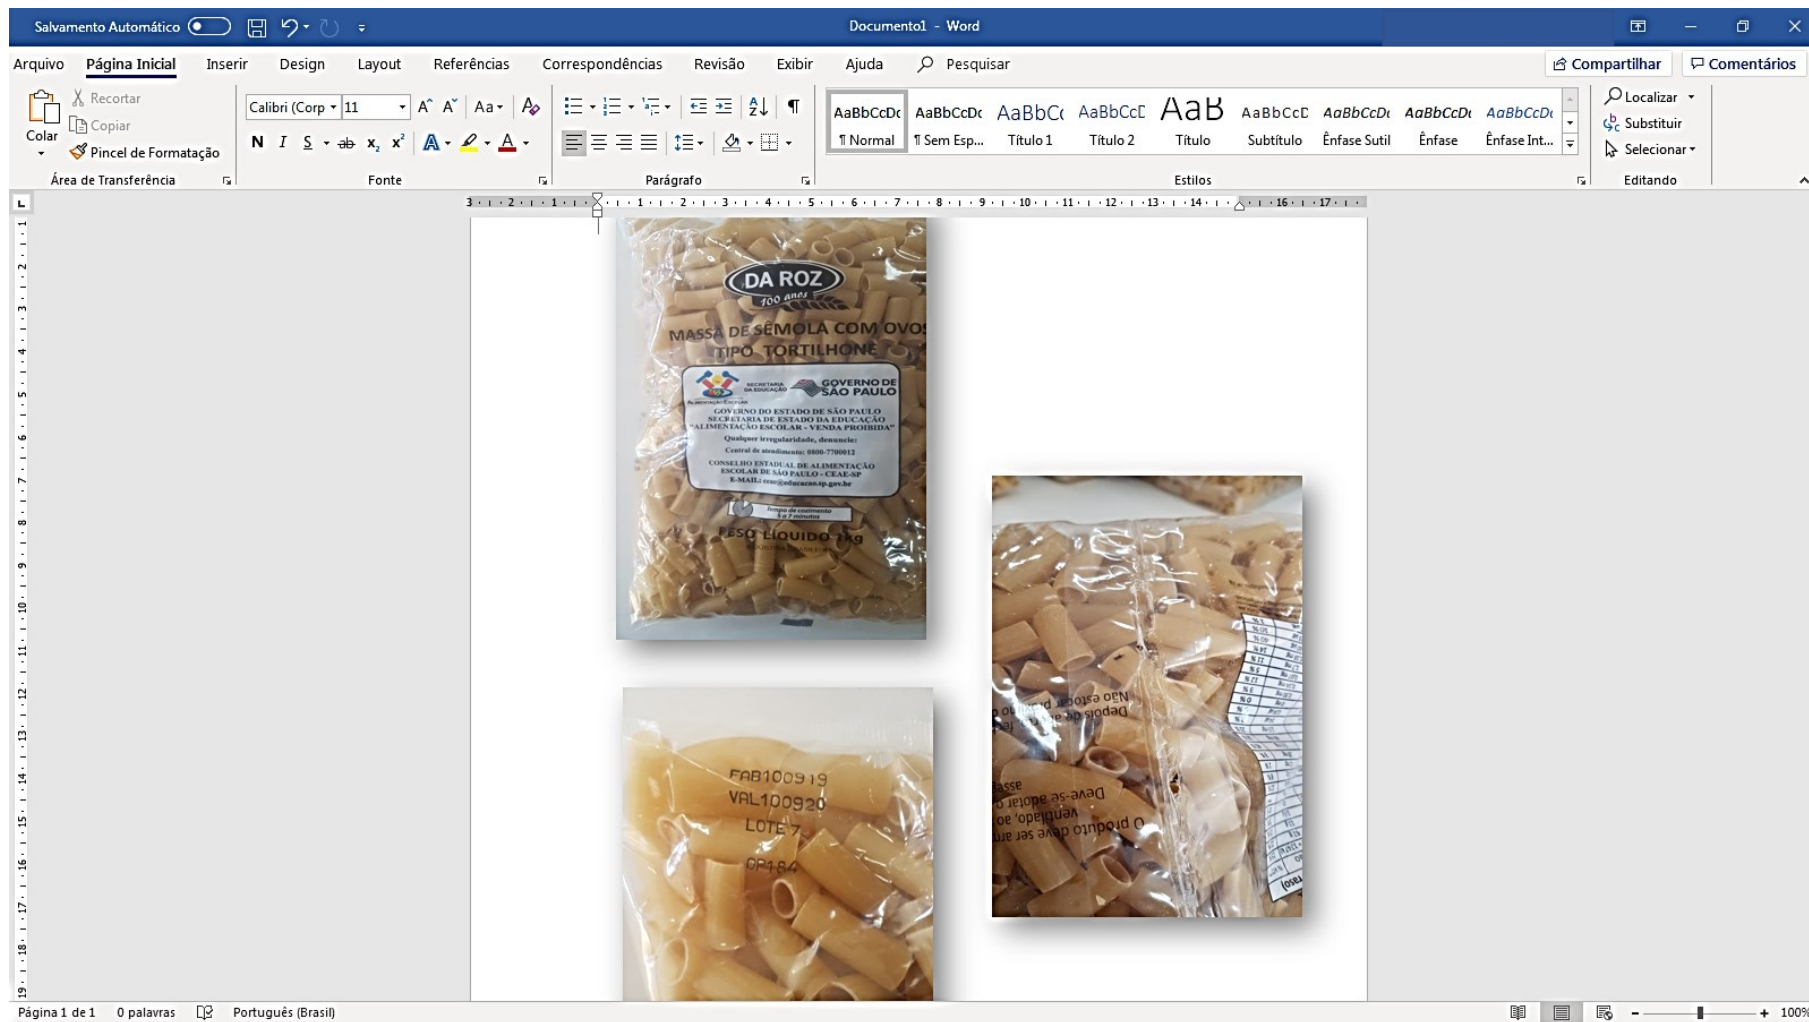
Salvamento Automático Documento1 - Word

Arquivo Página Inicial Inserir Design Layout Referências Correspondências Revisão Exibir Ajuda Pesquisar Compartilhar Comentários

Colar Recortar Copiar Pincel de Formatação Área de Transferência

Calibri (Corp 11 Aa N I S ab $x_2$ $x^2$ A Fonte

Parágrafo

AaBbCcDc ¶ Normal AaBbCcDc ¶ Sem Esp... AaBbCc Título 1 AaBbCcE Título 2 AaB Título AaBbCcD Subtítulo AaBbCcDc Ênfase Sutil AaBbCcDc Ênfase AaBbCcDc Ênfase Int... Estilos

Localizar Substituir Selecionar Editando

DA ROZ
100 anos
MASSA DE SÊMOLA COM OVOS
TIPO TORTILHONE
SECRETARIA DA EDUCAÇÃO GOVERNO DE SÃO PAULO
ALIMENTAÇÃO ESCOLAR
GOVERNO DO ESTADO DE SÃO PAULO
SECRETARIA DE ESTADO DA EDUCAÇÃO
"ALIMENTAÇÃO ESCOLAR - VENDA PROIBIDA"
Qualquer irregularidade, denuncie:
Central de atendimento: 0800-7700012
CONSELHO ESTADUAL DE ALIMENTAÇÃO ESCOLAR DE SÃO PAULO - CEAE-SP
E-MAIL: ceae@educacao.sp.gov.br
Tempo de cozimento 5 a 7 minutos
PESO LÍQUIDO 1kg

FAB100919
VAL100920
LOTE 7
0P164

Não estando
Depois de aberto
asse
Deve-se adotar
vendido
O produto deve ser arm

Página 1 de 1 0 palavras Português (Brasil) 100%